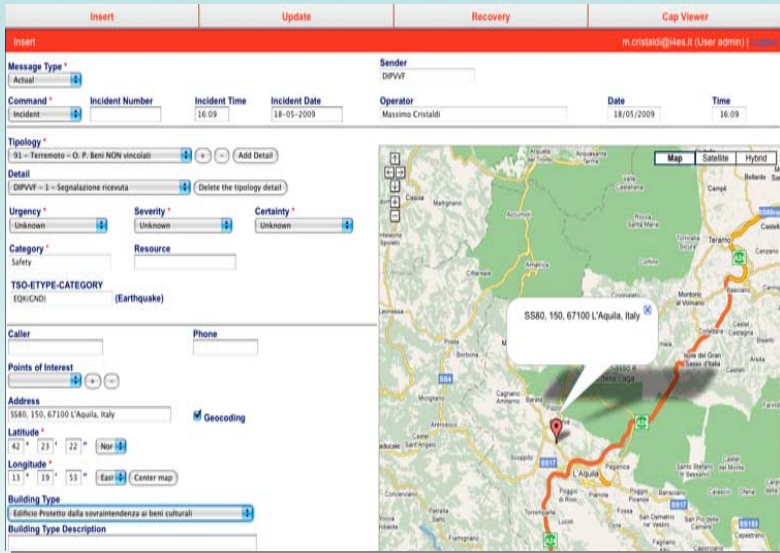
Insert | Update | Recovery | Cap Viewer

Insert

m.cristaldi@i4es.it (User admin) | Logout

Message Type *
Actual

Sender
DIPVVF

Command *
Incident

Incident Number

Incident Time
16:09

Incident Date
18-05-2009

Operator
Massimo Cristaldi

Date
18/05/2009

Time
16:09

Tipology *
91 – Terremoto – O. P. Beni NON vincolati
+ -
Add Detail

Detail
DIPVVF – 1 – Segnalazione ricevuta
Delete the tipology detail

Urgency *
Unknown

Severity *
Unknown

Certainty *
Unknown

Category *
Safety

Resource

TSO-ETYPE-CATEGORY
EQK(CND)
(Earthquake)

Caller

Phone

Points of Interest
+ -

Address
SS80, 150, 67100 L'Aquila, Italy

Geocoding

Latitude *
42 ° 23 ' 22 "
Nor

Longitude *
13 ° 19 ' 53 "
East
Center map

Building Type
Edificio Protetto dalla sovraintendenza ai beni culturali

Building Type Description

Map | Satellite | Hybrid

SS80, 150, 67100 L'Aquila, Italy

L'Aquila

Teramo

Montorio al Vomano

Borbona

Campli

Pizzoli

Paganica

Assergi

Barete

Cagnano Amiterno

Amatrice

Accumoli

Fiamignano

Castel Sant'Angelo

Antrodoco

Tornimparte

Lucoli

Scoppito

Poggio di Roio

Bellante

Castelli

Isola del Gran Sasso d'Italia

Fano Adriano

Crognaleto

Colledara

Santo Stefano di Sessanio

Calascio

Castel del Monte

Barisciano

San Demetrio ne' Vestini

Fossa

Ocre

Arischia

Campotosto

Valle Castellana

Rocca Santa Maria

Cortino

SS4

SS17

SS80

SS17bis

SS153

SS81

A24

A14

A25